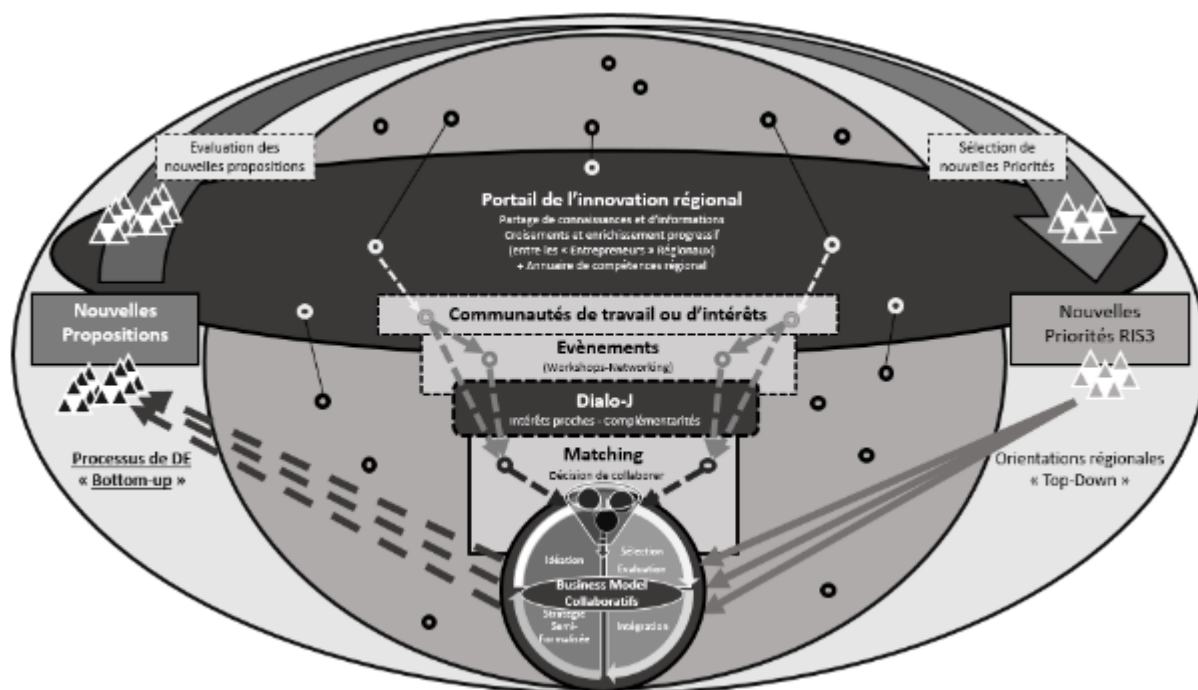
Evaluation des nouvelles propositions

Sélection de nouvelles Priorités

Portail de l'innovation régional
Partage de connaissances et d'informations
Croisements et enrichissement progressif
(entre les « Entrepreneurs » Régionaux)
+ Annuaire de compétences régional

Nouvelles Propositions

Communautés de travail ou d'intérêts

Nouvelles Priorités RIS3

Evènements
(Workshops-Networking)

Dialo-J
intérêts proches - complémentarités

Processus de DE « Bottom-up »

Matching
Décision de collaborer

Orientations régionales « Top-Down »

Idéation

Sélection Evaluation

Business Model Collaboratifs

Stratégie Semi-formalisée

Intégration